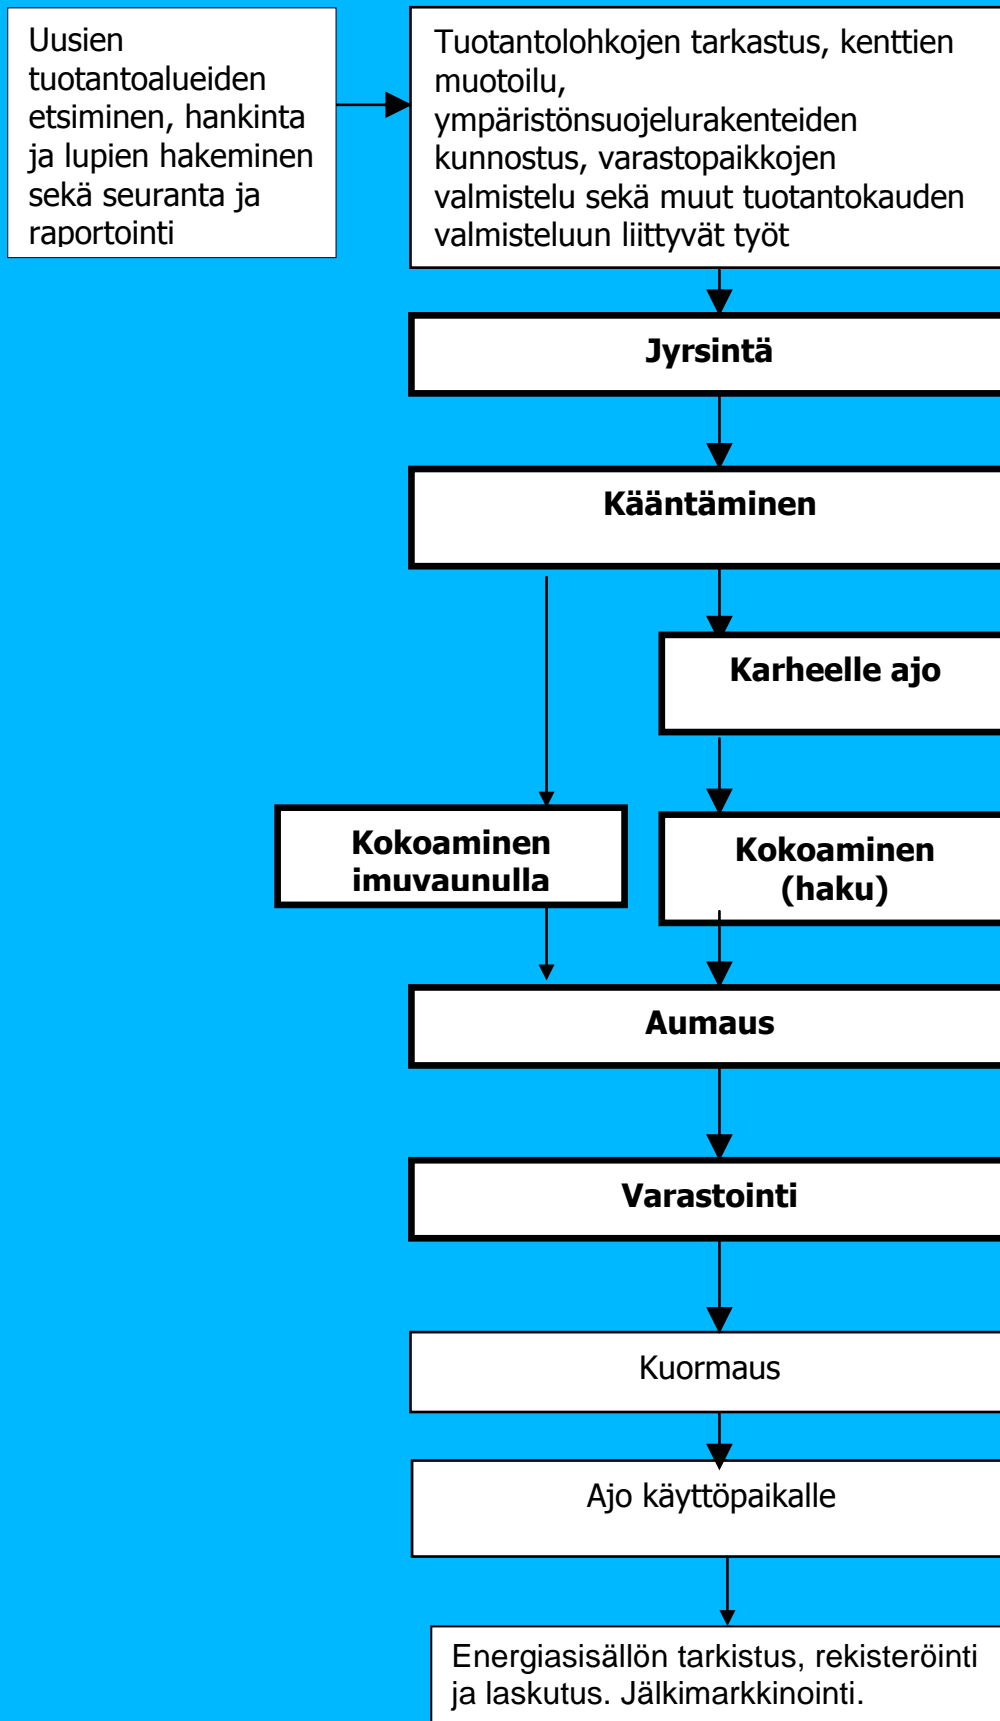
Uusien tuotantoalueiden etsiminen, hankinta ja lupien hakeminen sekä seuranta ja raportointi

Tuotantolohkojen tarkastus, kenttien muotoilu, ympäristönsuojelurakenteiden kunnostus, varastopaikkojen valmistelu sekä muut tuotantokauden valmisteluun liittyvät työt

Jyrsintä

Kääntäminen

Karheelle ajo

Kokoaminen imuvaunulla

Kokoaminen (haku)

Aumaus

Varastointi

Kuormaus

Ajo käyttöpaikalle

Energiasisällön tarkistus, rekisteröinti ja laskutus. Jälkimarkkinointi.